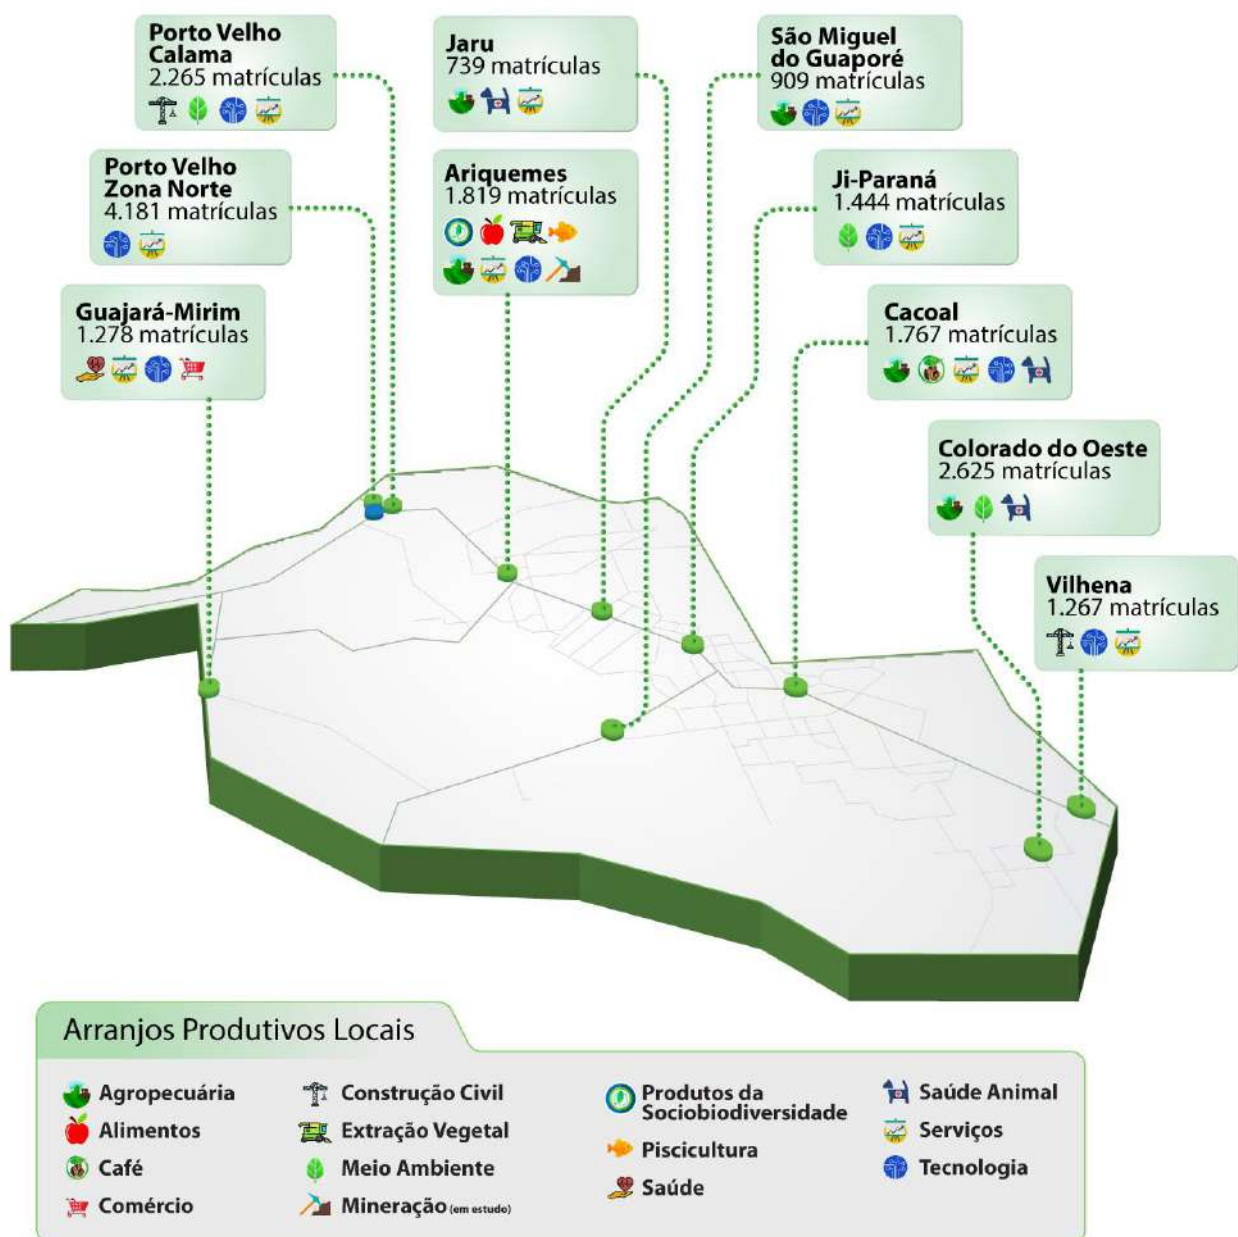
Porto Velho Calama
2.265 matrículas

Porto Velho Zona Norte
4.181 matrículas

Guajará-Mirim
1.278 matrículas

Jaru
739 matrículas

Ariquemes
1.819 matrículas

São Miguel do Guaporé
909 matrículas

Ji-Paraná
1.444 matrículas

Cacoal
1.767 matrículas

Colorado do Oeste
2.625 matrículas

Vilhena
1.267 matrículas

Arranjos Produtivos Locais

Agropecuária
Alimentos
Café
Comércio
Construção Civil
Extração Vegetal
Meio Ambiente
Mineração (em estudo)
Produtos da Sociobiodiversidade
Piscicultura
Saúde
Saúde Animal
Serviços
Tecnologia